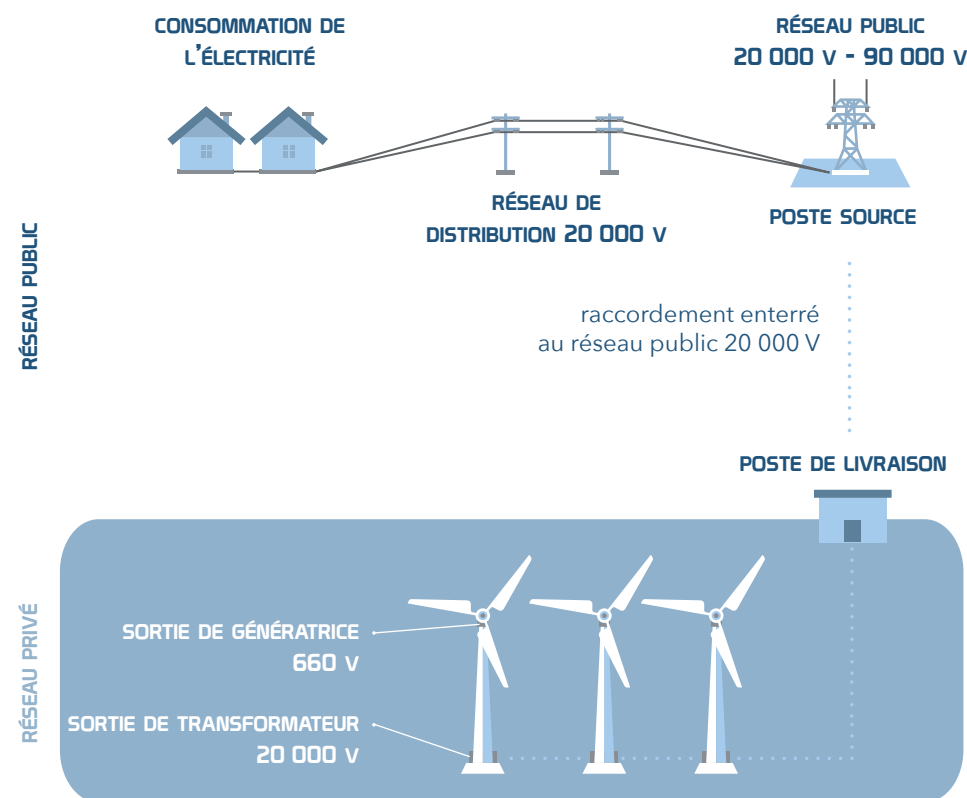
CONSOMMATION DE L'ÉLECTRICITÉ

RÉSEAU PUBLIC
20 000 V - 90 000 V

RÉSEAU DE DISTRIBUTION 20 000 V

POSTE SOURCE

RÉSEAU PUBLIC

raccordement enterré au réseau public 20 000 V

POSTE DE LIVRAISON

RÉSEAU PRIVÉ

SORTIE DE GÉNÉRATRICE
660 V

SORTIE DE TRANSFORMATEUR
20 000 V